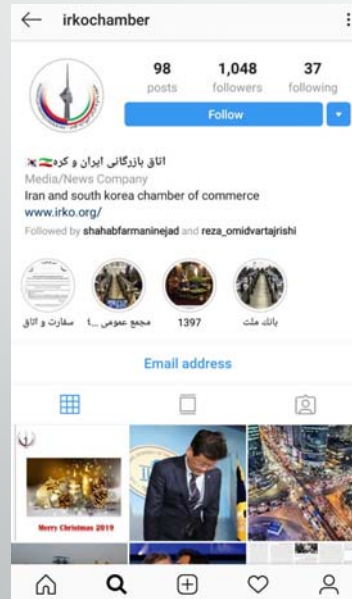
irkochamber

98 posts
1,048 followers
37 following

Follow

اتاق بازرگانی ایران و کره
Media/News Company
Iran and south korea chamber of commerce
www.irko.org/
Followed by shahabfarmaninejad and reza_omidvartajrishi

سفارت و اتاق
مجمع عمومی ...
1397
بانک ملت

Email address

Merry Christmas 2019